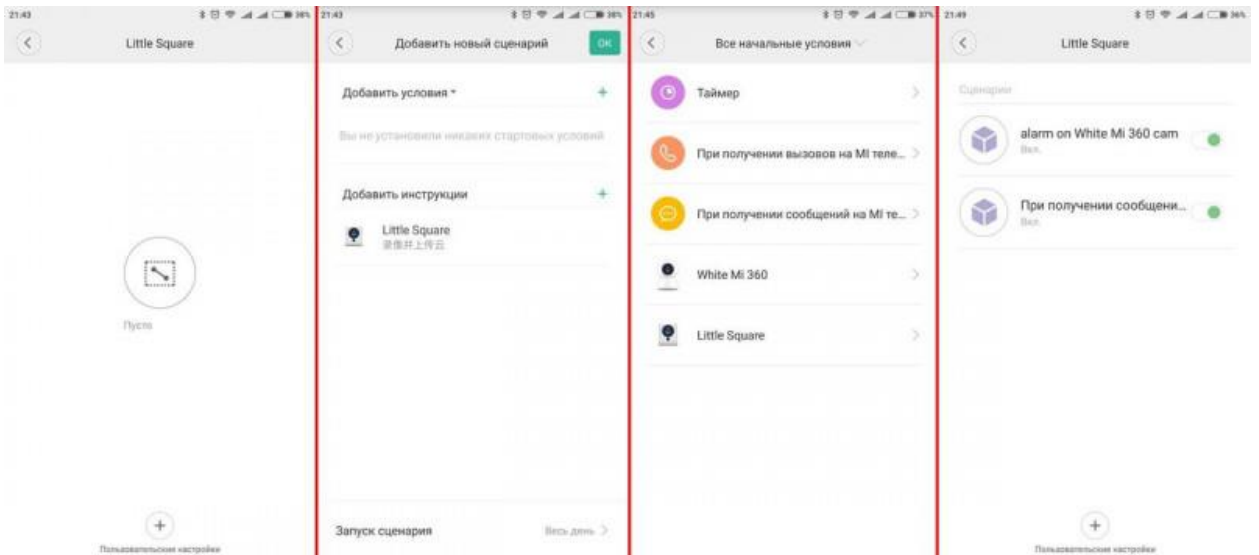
21:43

Little Square

Пусто

Пользовательские настройки

21:43

Добавить новый сценарий

OK

Добавить условия *

Вы не установили никаких стартовых условий

Добавить инструкции

Little Square
录像并上传云

Запуск сценария

Весь день

21:45

Все начальные условия

Таймер

При получении вызовов на MI теле...

При получении сообщений на MI те...

White Mi 360

Little Square

21:49

Little Square

Сценарии

alarm on White Mi 360 cam
Вкл.

При получении сообщени...
Вкл.

Пользовательские настройки